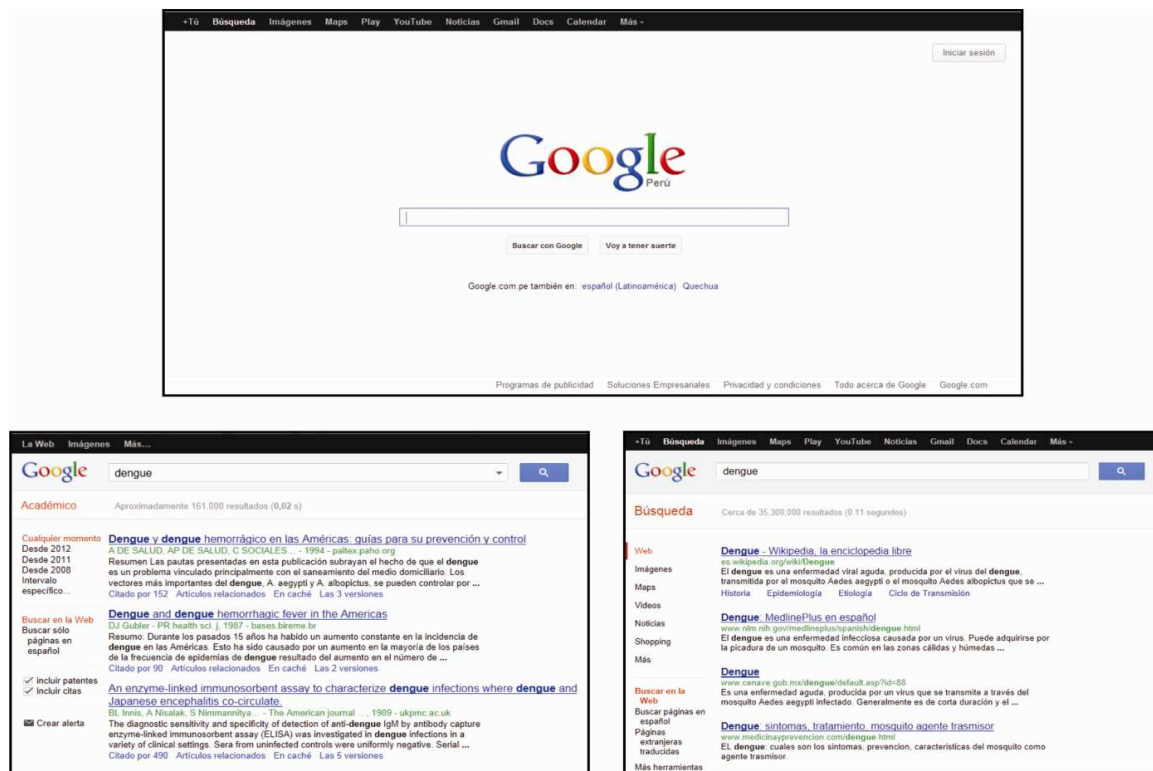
+Tú Búsqueda Imágenes Maps Play YouTube Noticias Gmail Docs Calendar Más

Iniciar sesión

Google
Perú

Buscar con Google Voy a tener suerte

Google.com.pe también en: español (Latinoamérica) Quechua

Programas de publicidad Soluciones Empresariales Privacidad y condiciones Todo acerca de Google Google.com

La Web Imágenes Más...

Google dengue

Académico Aproximadamente 161.000 resultados (0,02 s)

Cualquier momento
Desde 2012
Desde 2011
Desde 2008
Intervalo específico...

Buscar en la Web
Buscar sólo páginas en español

incluir patentes
incluir citas

Crear alerta

Dengue y dengue hemorrágico en las Américas: guías para su prevención y control
A DE SALUD, AP DE SALUD, C SOCIALES... - 1994 - paltex.paho.org
Resumen Las pautas presentadas en esta publicación subrayan el hecho de que el dengue es un problema vinculado principalmente con el saneamiento del medio domiciliario. Los vectores más importantes del dengue, A. aegypti y A. albopictus, se pueden controlar por ...
Citado por 152 Artículos relacionados En caché Las 3 versiones

Dengue and dengue hemorrhagic fever in the Americas
DJ Gubler - PR health sci. j, 1987 - bases.bireme.br
Resumo: Durante los pasados 15 años ha habido un aumento constante en la incidencia de dengue en las Américas. Esto ha sido causado por un aumento en la mayoría de los países de la frecuencia de epidemias de dengue resultado del aumento en el número de ...
Citado por 90 Artículos relacionados En caché Las 2 versiones

An enzyme-linked immunosorbent assay to characterize dengue infections where dengue and Japanese encephalitis co-circulate.
BL Innis, A Nisalak, S Nimmannitya... - The American journal ..., 1989 - ukpmc.ac.uk
The diagnostic sensitivity and specificity of detection of anti-dengue IgM by antibody capture enzyme-linked immunosorbent assay (ELISA) was investigated in dengue infections in a variety of clinical settings. Sera from uninfected controls were uniformly negative. Serial ...
Citado por 490 Artículos relacionados En caché Las 5 versiones

+Tú Búsqueda Imágenes Maps Play YouTube Noticias Gmail Docs Calendar Más

Google dengue

Búsqueda Cerca de 35,300,000 resultados (0.11 segundos)

Web
Imágenes
Maps
Videos
Noticias
Shopping
Más

Buscar en la Web
Buscar páginas en español
Páginas extranjeras traducidas
Más herramientas

Dengue - Wikipedia, la enciclopedia libre
es.wikipedia.org/wiki/Dengue
El dengue es una enfermedad viral aguda, producida por el virus del dengue, transmitida por el mosquito Aedes aegypti o el mosquito Aedes albopictus que se ...
Historia Epidemiología Etiología Ciclo de Transmisión

Dengue: MedlinePlus en español
www.nlm.nih.gov/medlineplus/spanish/dengue.html
El dengue es una enfermedad infecciosa causada por un virus. Puede adquirirse por la picadura de un mosquito. Es común en las zonas cálidas y húmedas ...

Dengue
www.cenave.gob.mx/dengue/default.asp?id=88
Es una enfermedad aguda, producida por un virus que se transmite a través del mosquito Aedes aegypti infectado. Generalmente es de corta duración y el ...

Dengue: sintomas, tratamiento, mosquito agente trasmisor
www.medicinayprevencion.com/dengue.html
EL dengue: cuales son los sintomas, prevencion, caracteristicas del mosquito como agente trasmisor.